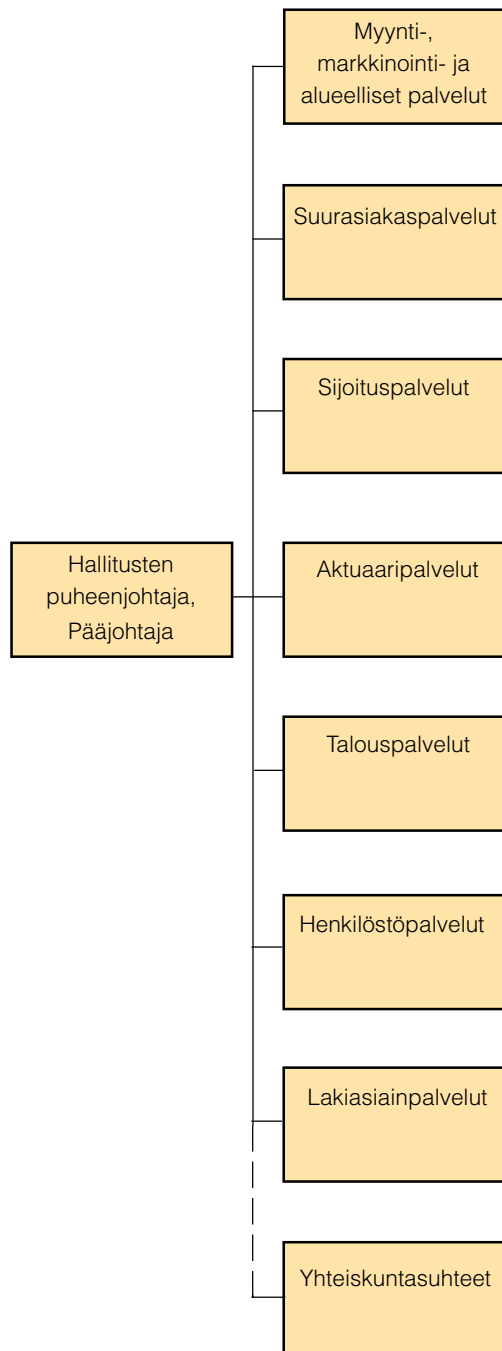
Hallitusten puheenjohtaja, Pääjohtaja

Myynti-, markkinointi- ja alueelliset palvelut

Suurasiakaspalvelut

Sijoituspalvelut

Aktuaaripalvelut

Talouspalvelut

Henkilöstöpalvelut

Lakiasiainpalvelut

Yhteiskuntasuhteet